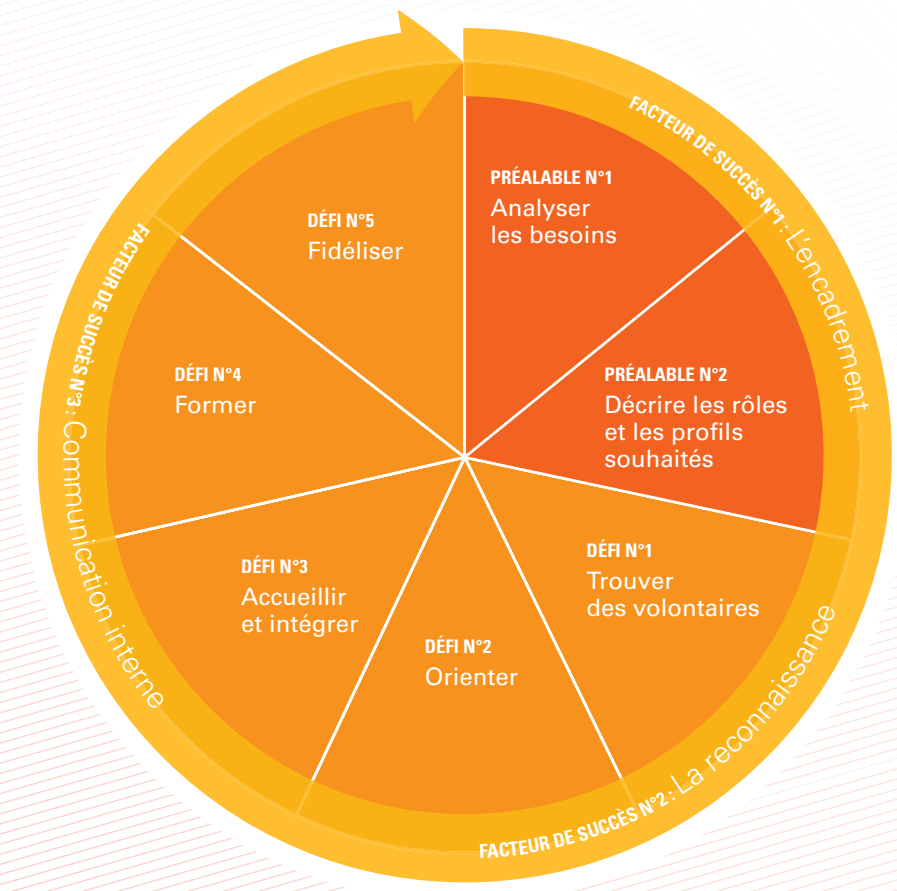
PRÉALABLE N°1
Analyser les besoins

PRÉALABLE N°2
Décrire les rôles et les profils souhaités

DÉFI N°1
Trouver des volontaires

DÉFI N°2
Orienter

DÉFI N°3
Accueillir et intégrer

DÉFI N°4
Former

DÉFI N°5
Fidéliser

FACTEUR DE SUCCÈS N°1 : L'encadrement

FACTEUR DE SUCCÈS N°2 : La reconnaissance

FACTEUR DE SUCCÈS N°3 : Communication interne